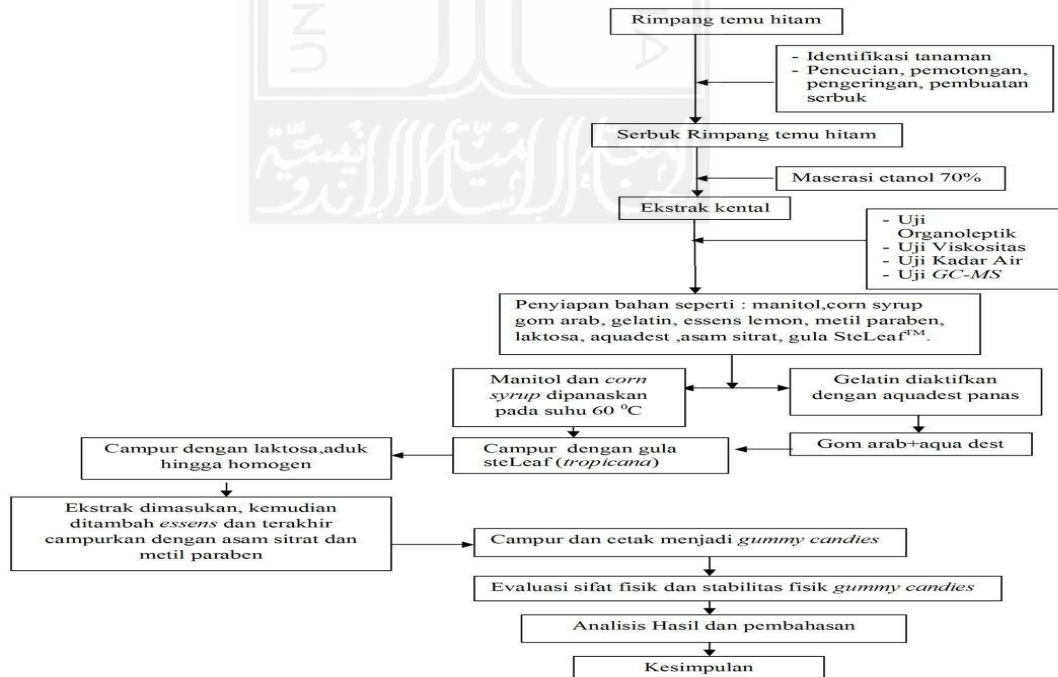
Rimpang temu hitam

- Identifikasi tanaman
- Pencucian, pemotongan, pengeringan, pembuatan serbuk

Serbuk Rimpang temu hitam

Maserasi etanol 70%

Ekstrak kental

- Uji Organoleptik
- Uji Viskositas
- Uji Kadar Air
- Uji *GC-MS*

Penyiapan bahan seperti : manitol,corn syrup gom arab, gelatin, essens lemon, metil paraben, laktosa, aquadest ,asam sitrat, gula SteLeaf$^{TM}$.

Manitol dan *corn syrup* dipanaskan pada suhu 60 $^{0}$C

Gelatin diaktifkan dengan aquadest panas

Gom arab+aqua dest

Campur dengan gula steLeaf (*tropicana*)

Campur dengan laktosa,aduk hingga homogen

Ekstrak dimasukan, kemudian ditambah *essens* dan terakhir campurkan dengan asam sitrat dan metil paraben

Campur dan cetak menjadi *gummy candies*

Evaluasi sifat fisik dan stabilitas fisik *gummy candies*

Analisis Hasil dan pembahasan

Kesimpulan